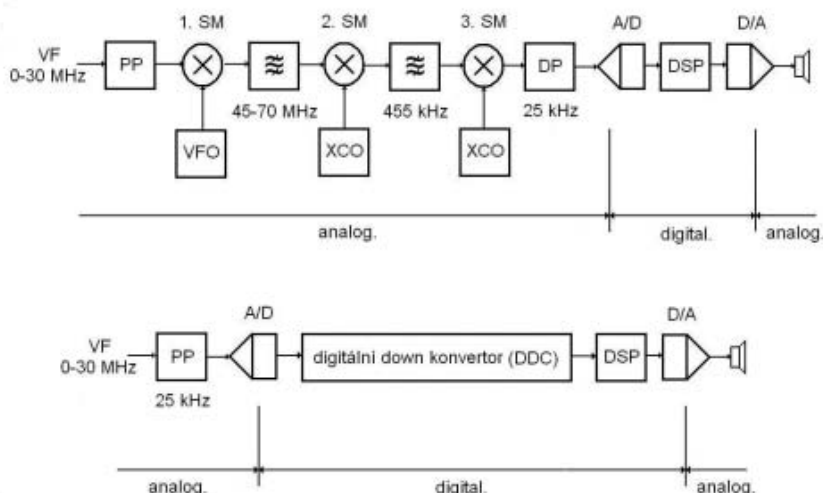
1. SM

2. SM

3. SM

A/D

D/A

VF
0-30 MHz

PP

45-70 MHz

455 kHz

DP

25 kHz

DSP

VFO

XCO

XCO

analog.

digital.

analog.

A/D

D/A

VF
0-30 MHz

PP

digitální down konvertor (DDC)

DSP

25 kHz

analog.

digital.

analog.